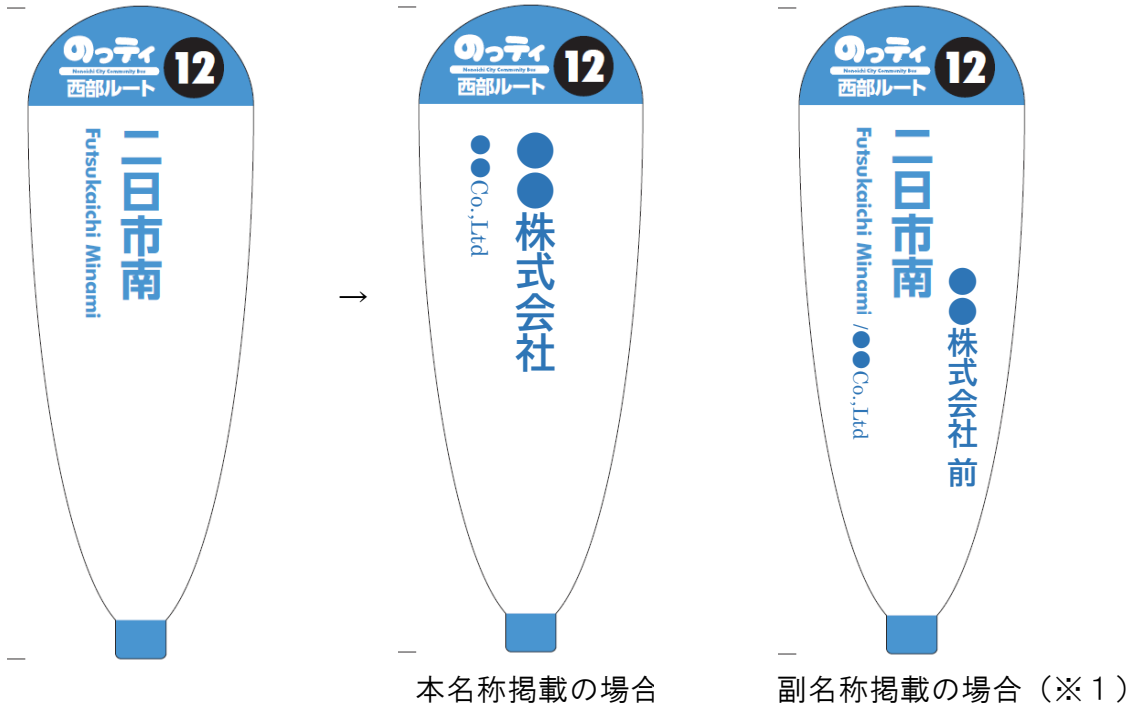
のっティ
Nonoichi City Community Bus
12
西部ルート
二日市南
Futsukaichi Minami

→

のっティ
Nonoichi City Community Bus
12
西部ルート
●●株式会社
●●Co.,Ltd

本名称掲載の場合

のっティ
Nonoichi City Community Bus
12
西部ルート
二日市南
●●株式会社 前
Futsukaichi Minami /●●Co.,Ltd

副名称掲載の場合（※１）